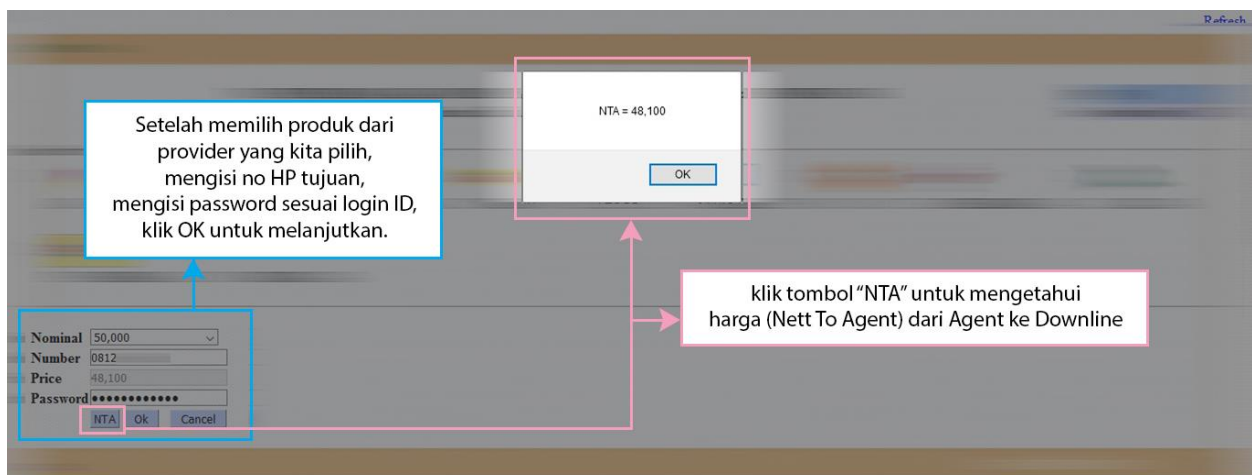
Refresh

Setelah memilih produk dari provider yang kita pilih, mengisi no HP tujuan, mengisi password sesuai login ID, klik OK untuk melanjutkan.

NTA = 48,100

OK

klik tombol "NTA" untuk mengetahui harga (Nett To Agent) dari Agent ke Downline

Nominal 50,000
Number 0812
Price 48,100
Password ••••••••••••
NTA Ok Cancel